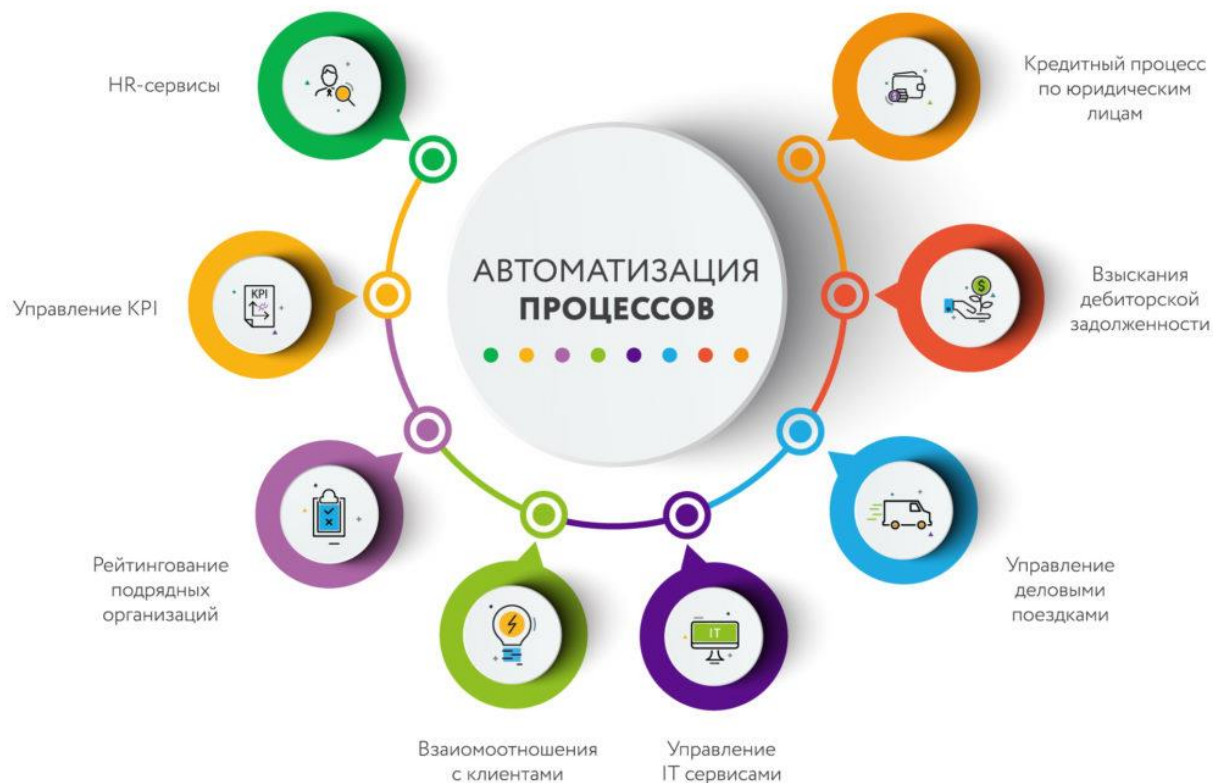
HR-сервисы

Кредитный процесс по юридическим лицам

Управление KPI

KPI

АВТОМАТИЗАЦИЯ ПРОЦЕССОВ

Взыскания дебиторской задолженности

Рейтингование подрядных организаций

Управление деловыми поездками

IT

Взаиомоотношения с клиентами

Управление IT сервисами